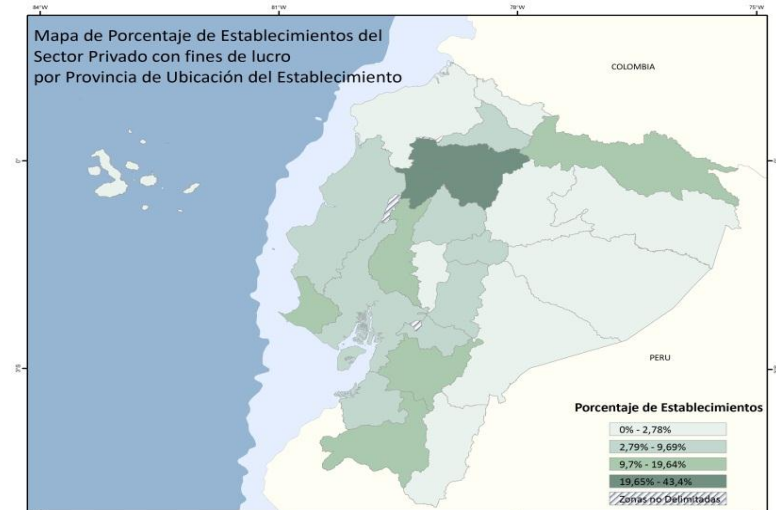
84°W 81°W 78°W 75°W

Mapa de Porcentaje de Establecimientos del Sector Privado con fines de lucro por Provincia de Ubicación del Establecimiento

COLOMBIA

PERU

Porcentaje de Establecimientos

0% - 2,78%

2,79% - 9,69%

9,7% - 19,64%

19,65% - 43,4%

Zonas no Delimitadas